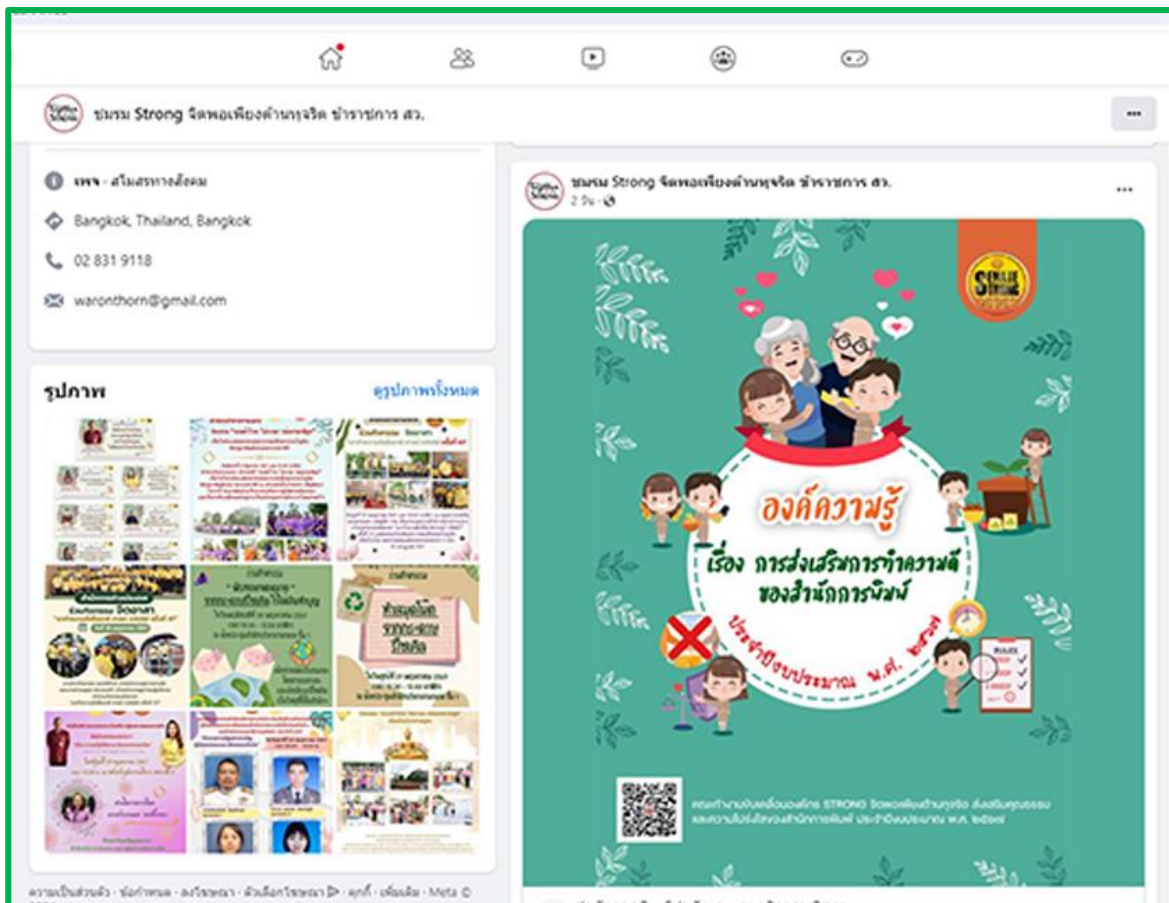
ชมรม Strong จิตพอเพียงต้านทุจริต ข้าราชการ สว.

เพจ · สโมสรทางสังคม

Bangkok, Thailand, Bangkok

02 831 9118

waronthorn@gmail.com

รูปภาพ

ดูรูปภาพทั้งหมด

ชมรม Strong จิตพอเพียงต้านทุจริต ข้าราชการ สว.

2 วัน ·

องค์ความรู้

เรื่อง การส่งเสริมการทำความดี ของสำนักการพิมพ์

ประจำปีงบประมาณ พ.ศ. ๒๕๖๗

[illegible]

ความเป็นส่วนตัว · ข้อกำหนด · โฆษณา · ตัวเลือกโฆษณา · คุกกี้ · เพิ่มเติม · Meta ©